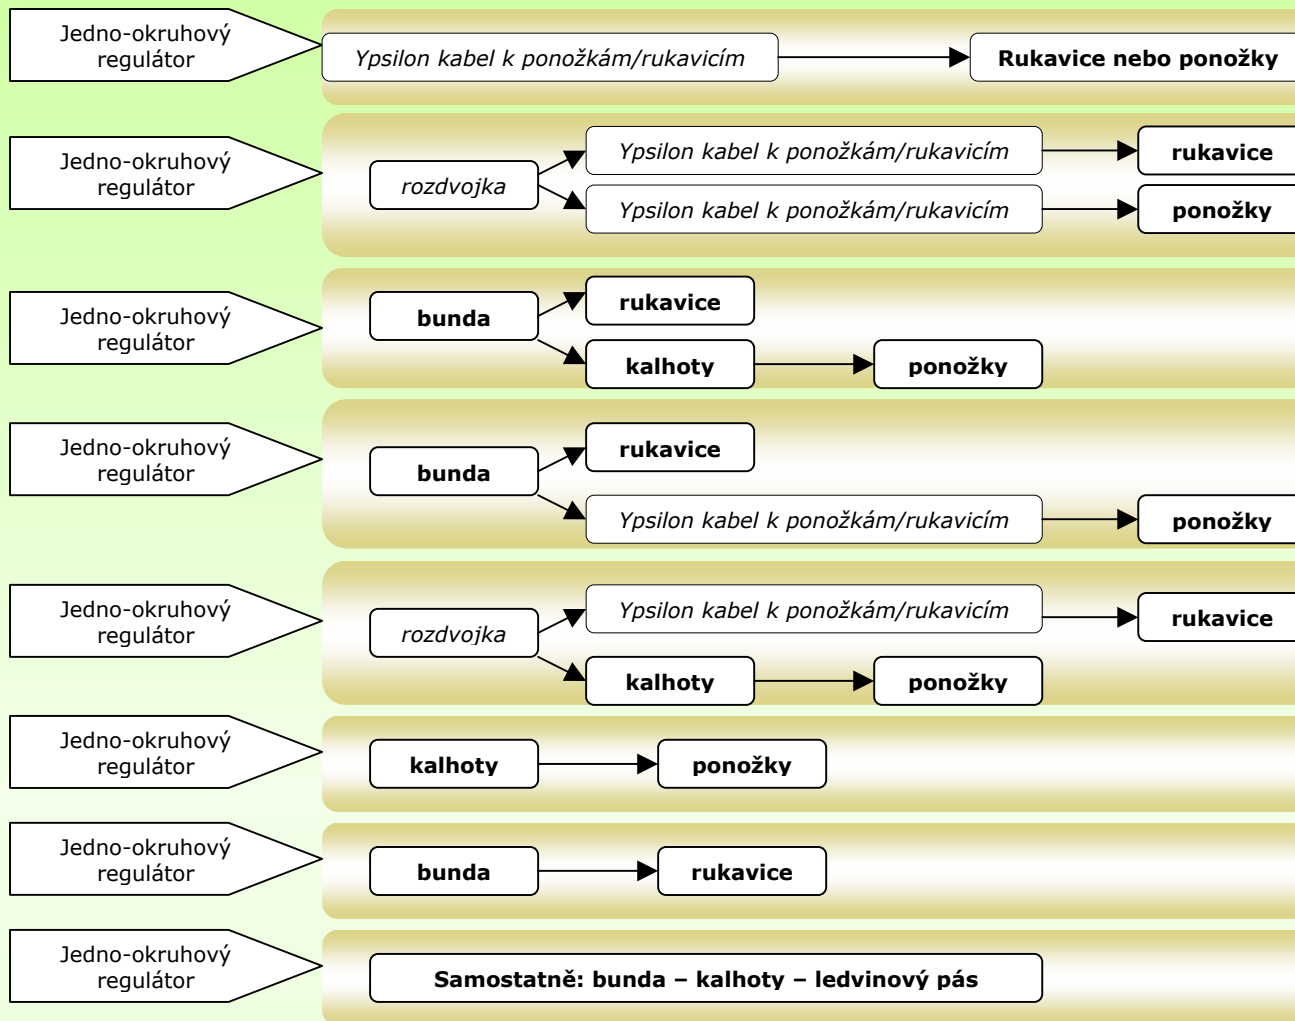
Jedno-okruhový regulátor

Ypsilon kabel k ponožkám/rukavicím

Rukavice nebo ponožky

Jedno-okruhový regulátor

rozdvojka

Ypsilon kabel k ponožkám/rukavicím

rukavice

Ypsilon kabel k ponožkám/rukavicím

ponožky

Jedno-okruhový regulátor

bunda

rukavice

kalhoty

ponožky

Jedno-okruhový regulátor

bunda

rukavice

Ypsilon kabel k ponožkám/rukavicím

ponožky

Jedno-okruhový regulátor

rozdvojka

Ypsilon kabel k ponožkám/rukavicím

rukavice

kalhoty

ponožky

Jedno-okruhový regulátor

kalhoty

ponožky

Jedno-okruhový regulátor

bunda

rukavice

Jedno-okruhový regulátor

Samostatně: bunda – kalhoty – ledvinový pás